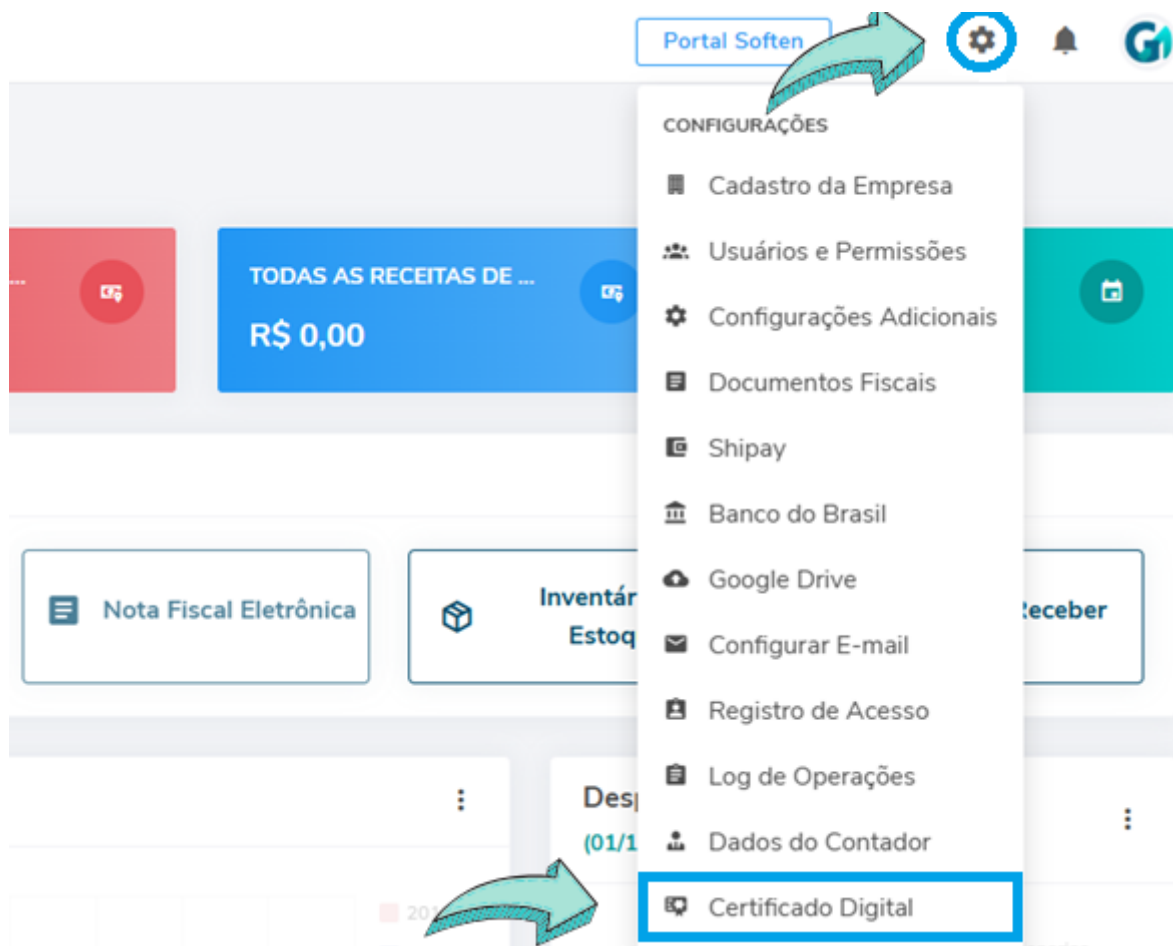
Portal Soften

CONFIGURAÇÕES

Cadastro da Empresa

Usuários e Permissões

Configurações Adicionais

Documentos Fiscais

Shipay

Banco do Brasil

Google Drive

Configurar E-mail

Registro de Acesso

Log de Operações

Dados do Contador

Certificado Digital

...

TODAS AS RECEITAS DE ...

R$ 0,00

Nota Fiscal Eletrônica

Inventár Estoq

Receber

Desp (01/1

20